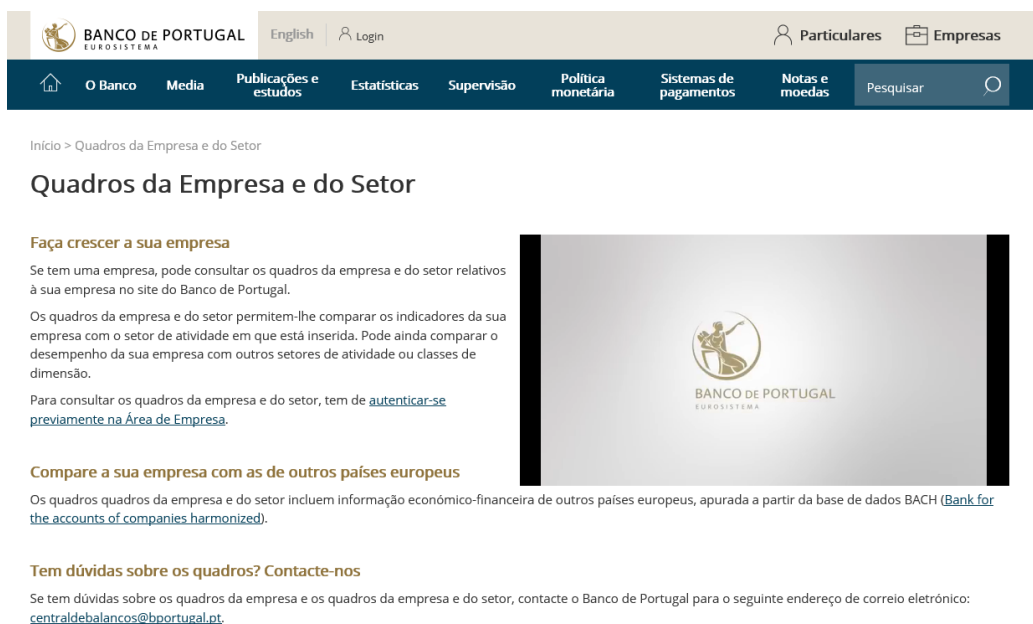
BANCO DE PORTUGAL
EUROSISTEMA

English Login

Particulares Empresas

O Banco Media Publicações e estudos Estatísticas Supervisão Política monetária Sistemas de pagamentos Notas e moedas Pesquisar

Início > Quadros da Empresa e do Setor

Quadros da Empresa e do Setor

Faça crescer a sua empresa

Se tem uma empresa, pode consultar os quadros da empresa e do setor relativos à sua empresa no site do Banco de Portugal.

Os quadros da empresa e do setor permitem-lhe comparar os indicadores da sua empresa com o setor de atividade em que está inserida. Pode ainda comparar o desempenho da sua empresa com outros setores de atividade ou classes de dimensão.

Para consultar os quadros da empresa e do setor, tem de autenticar-se previamente na Área de Empresa.

BANCO DE PORTUGAL
EUROSISTEMA

Compare a sua empresa com as de outros países europeus

Os quadros quadros da empresa e do setor incluem informação económico-financeira de outros países europeus, apurada a partir da base de dados BACH (Bank for the accounts of companies harmonized).

Tem dúvidas sobre os quadros? Contacte-nos

Se tem dúvidas sobre os quadros da empresa e os quadros da empresa e do setor, contacte o Banco de Portugal para o seguinte endereço de correio eletrónico: centraldebalancos@bportugal.pt.